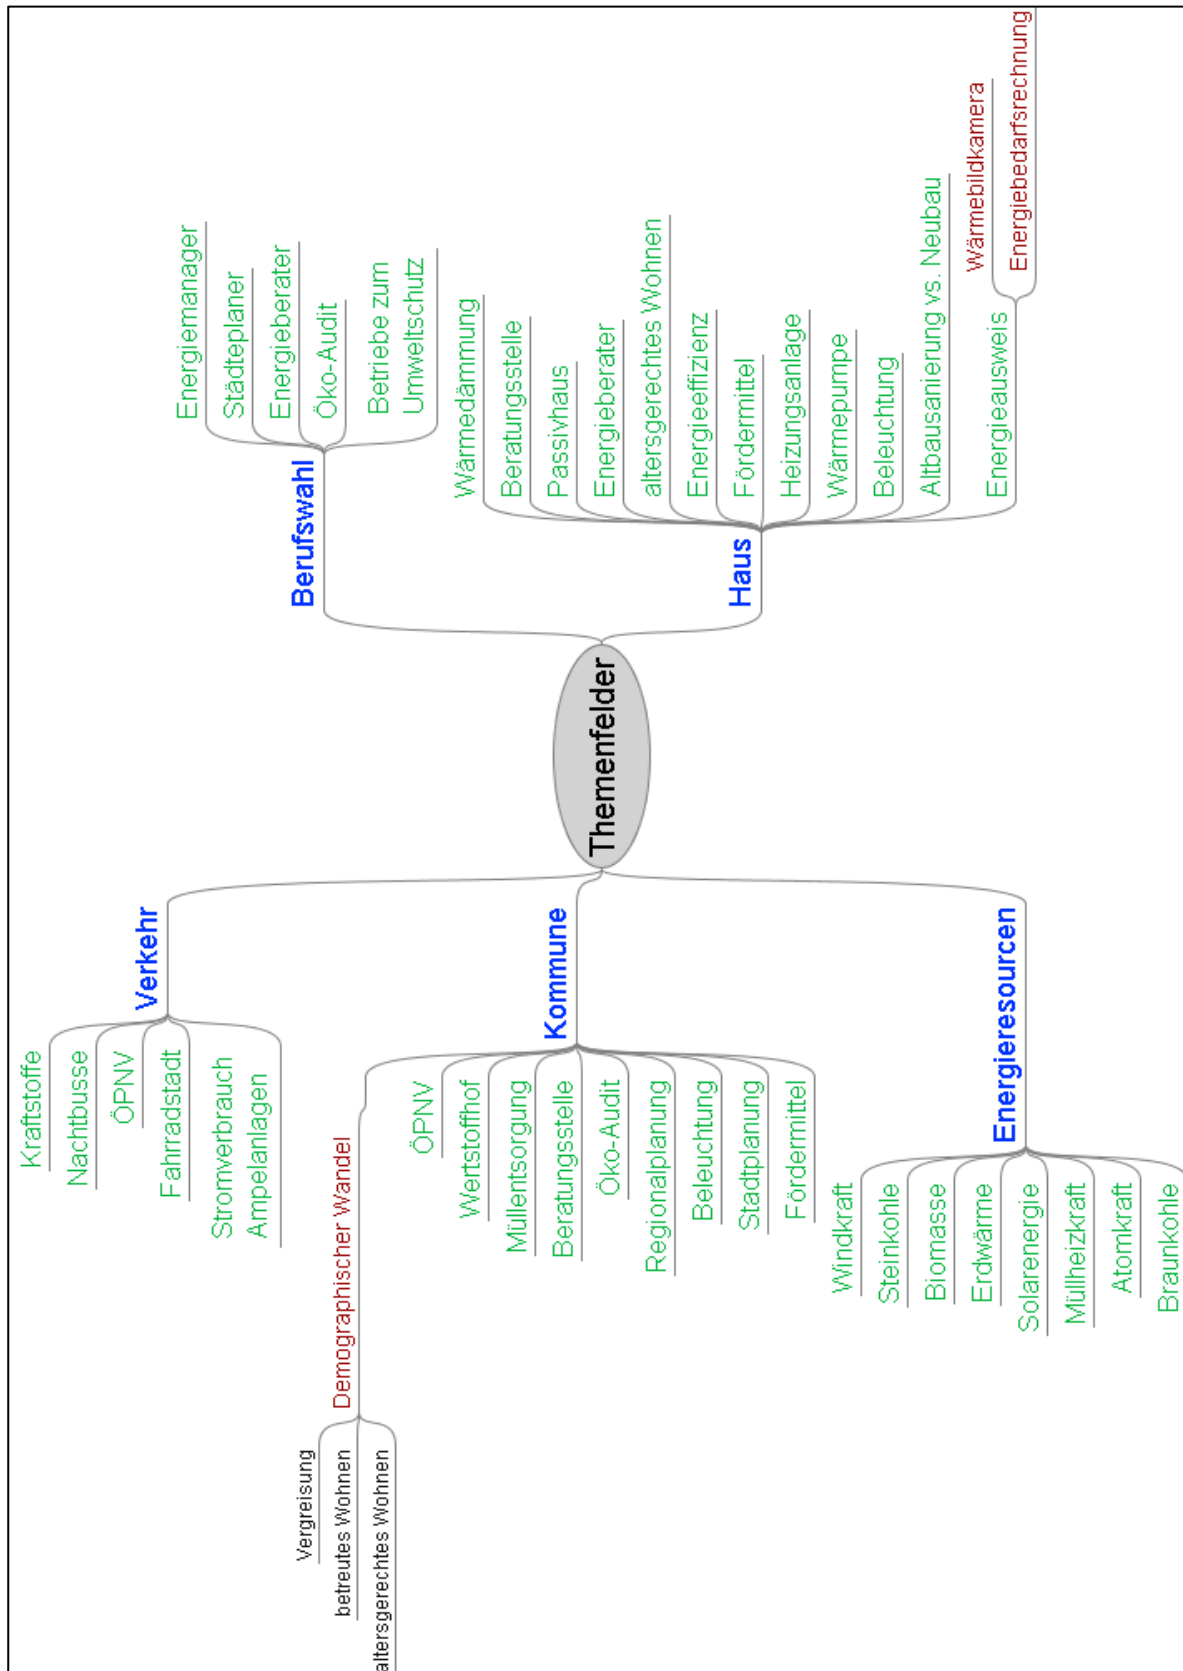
Themenfelder

Berufswahl
Energiemanager
Städteplaner
Energieberater
Öko-Audit
Betriebe zum Umweltschutz

Haus
Wärmedämmung
Beratungsstelle
Passivhaus
Energieberater
altersgerechtes Wohnen
Energieeffizienz
Fördermittel
Heizungsanlage
Wärmepumpe
Beleuchtung
Altbausanierung vs. Neubau
Energieausweis
Wärmebildkamera
Energiebedarfsrechnung

Verkehr
Kraftstoffe
Nachtbusse
ÖPNV
Fahrradstadt
Stromverbrauch Ampelanlagen

Kommune
Demographischer Wandel
Vergreisung
betreutes Wohnen
altersgerechtes Wohnen
ÖPNV
Wertstoffhof
Müllentsorgung
Beratungsstelle
Öko-Audit
Regionalplanung
Beleuchtung
Stadtplanung
Fördermittel

Energieresourcen
Windkraft
Steinkohle
Biomasse
Erdwärme
Solarenergie
Müllheizkraft
Atomkraft
Braunkohle